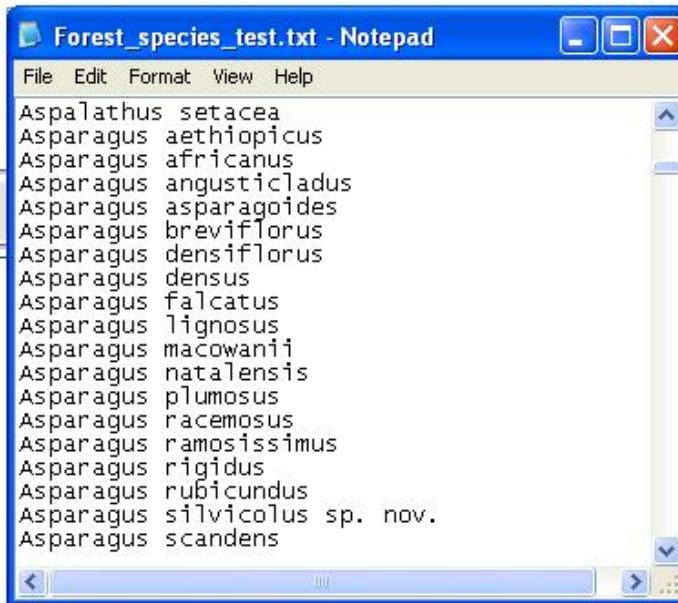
Forest_species_test.txt - Notepad

File Edit Format View Help

Aspalathus setacea
Asparagus aethiopicus
Asparagus africanus
Asparagus angusticladus
Asparagus asparagoides
Asparagus breviflorus
Asparagus densiflorus
Asparagus densus
Asparagus falcatus
Asparagus lignosus
Asparagus macowanii
Asparagus natalensis
Asparagus plumosus
Asparagus racemosus
Asparagus ramosissimus
Asparagus rigidus
Asparagus rubicundus
Asparagus silvicolus sp. nov.
Asparagus scandens